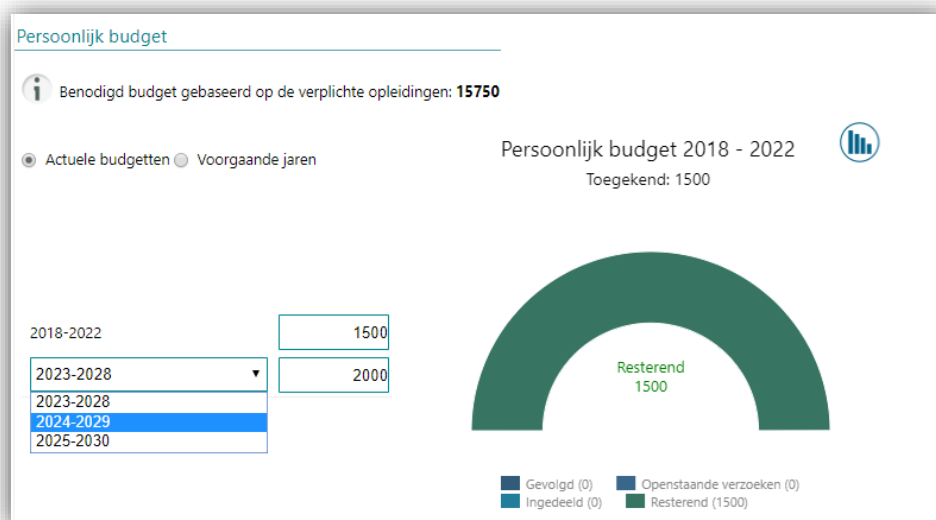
Persoonlijk budget

Benodigd budget gebaseerd op de verplichte opleidingen: **15750**

Actuele budgetten Voorgaande jaren

Persoonlijk budget 2018 - 2022

Toegekend: 1500

2018-2022 1500

2023-2028 2000

2023-2028
2024-2029
2025-2030

Resterend
1500

Gevolgd (0) Openstaande verzoeken (0)
Ingedeeld (0) Resterend (1500)